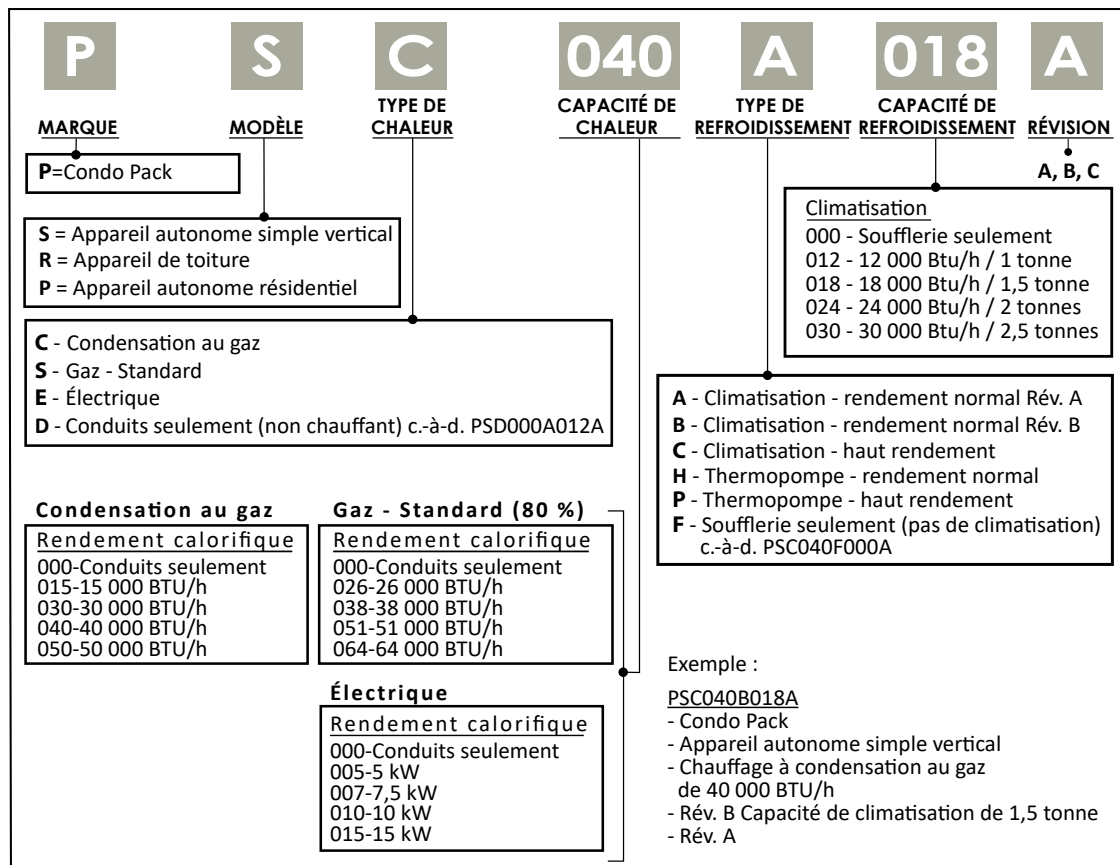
P S C 040 A 018 A

MARQUE

MODÈLE

TYPE DE CHALEUR

CAPACITÉ DE CHALEUR

TYPE DE REFROIDISSEMENT

CAPACITÉ DE REFROIDISSEMENT

RÉVISION

A, B, C

**P**=Condo Pack

Climatisation
000 - Soufflerie seulement
012 - 12 000 Btu/h / 1 tonne
018 - 18 000 Btu/h / 1,5 tonne
024 - 24 000 Btu/h / 2 tonnes
030 - 30 000 Btu/h / 2,5 tonnes

**S** = Appareil autonome simple vertical
**R** = Appareil de toiture
**P** = Appareil autonome résidentiel

**C** - Condensation au gaz
**S** - Gaz - Standard
**E** - Électrique
**D** - Conduits seulement (non chauffant) c.-à-d. PSD000A012A

**A** - Climatisation - rendement normal Rév. A
**B** - Climatisation - rendement normal Rév. B
**C** - Climatisation - haut rendement
**H** - Thermopompe - rendement normal
**P** - Thermopompe - haut rendement
**F** - Soufflerie seulement (pas de climatisation) c.-à-d. PSC040F000A

**Condensation au gaz**
Rendement calorifique
000-Conduits seulement
015-15 000 BTU/h
030-30 000 BTU/h
040-40 000 BTU/h
050-50 000 BTU/h

**Gaz - Standard (80 %)**
Rendement calorifique
000-Conduits seulement
026-26 000 BTU/h
038-38 000 BTU/h
051-51 000 BTU/h
064-64 000 BTU/h

**Électrique**
Rendement calorifique
000-Conduits seulement
005-5 kW
007-7,5 kW
010-10 kW
015-15 kW

Exemple :

PSC040B018A
- Condo Pack
- Appareil autonome simple vertical
- Chauffage à condensation au gaz de 40 000 BTU/h
- Rév. B Capacité de climatisation de 1,5 tonne
- Rév. A